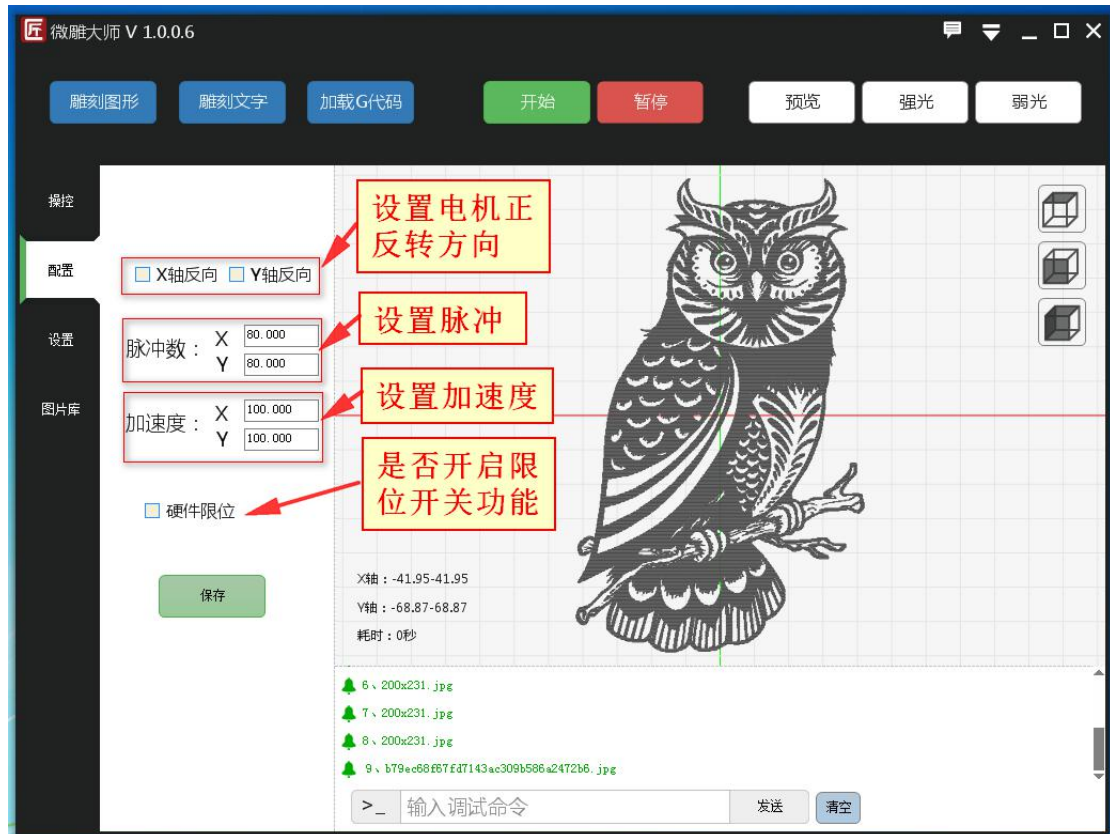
匠 微雕大师 V 1.0.0.6

雕刻图形 雕刻文字 加载G代码 开始 暂停 预览 强光 弱光

操控

配置

设置

图片库

设置电机正反转方向

X轴反向 Y轴反向

设置脉冲

脉冲数： X 80.000
Y 80.000

设置加速度

加速度： X 100.000
Y 100.000

是否开启限位开关功能

硬件限位

保存

X轴：-41.95-41.95
Y轴：-68.87-68.87
耗时：0秒

6、200x231.jpg
7、200x231.jpg
8、200x231.jpg
9、b79ec68f67fd7143ac309b586a2472b6.jpg

>_ 输入调试命令 发送 清空